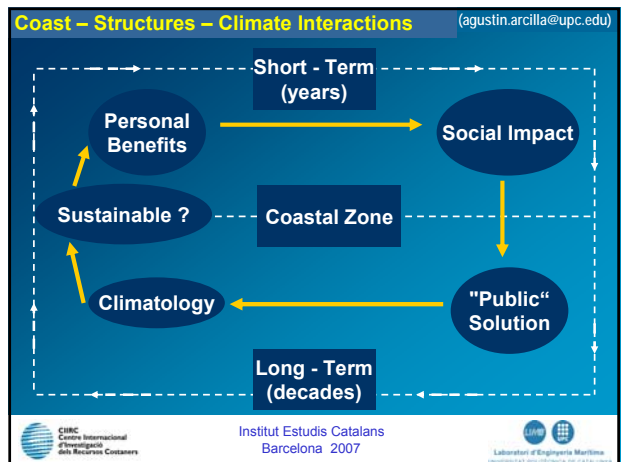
Coast – Structures – Climate Interactions

(agustin.arcilla@upc.edu)

Short - Term (years)

Personal Benefits

Social Impact

Sustainable ?

Coastal Zone

Climatology

"Public" Solution

Long - Term (decades)

CIIRC Centre Internacional d'Investigació dels Recursos Costaners

Institut Estudis Catalans
Barcelona 2007

Laboratori d'Enginyeria Marítima